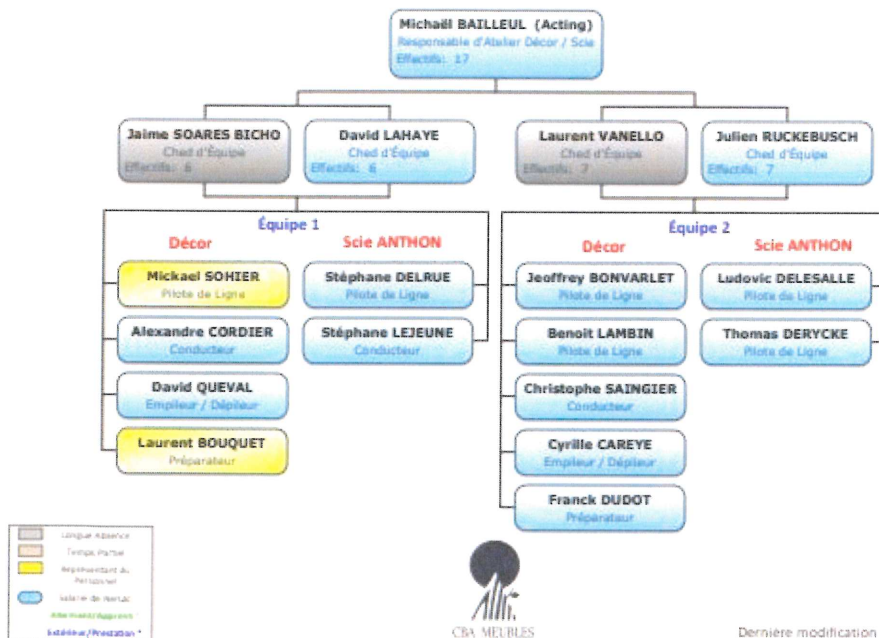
Michaël BAILLEUL (Acting)
Responsable d'Atelier Décor / Scie
Effectifs: 17

Jaime SOARES BICHO
Ched d'Équipe
Effectifs: 6

David LAHAYE
Ched d'Équipe
Effectifs: 6

Laurent VANELLO
Ched d'Équipe
Effectifs: 7

Julien RUCKEBUSCH
Ched d'Équipe
Effectifs: 7

Équipe 1

Décor

Mickael SOHIER
Pilote de Ligne

Alexandre CORDIER
Conducteur

David QUEVAL
Empileur / Dépileur

Laurent BOUQUET
Préparateur

Scie ANTHON

Stéphane DELRUE
Pilote de Ligne

Stéphane LEJEUNE
Conducteur

Équipe 2

Décor

Jeoffrey BONVARLET
Pilote de Ligne

Benoit LAMBIN
Pilote de Ligne

Christophe SAINGIER
Conducteur

Cyrille CAREYE
Empileur / Dépileur

Franck DUDOT
Préparateur

Scie ANTHON

Ludovic DELESALLE
Pilote de Ligne

Thomas DERYCKE
Pilote de Ligne

Longue Absence
Temps Partiel
Représentant du Personnel
Salarié de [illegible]
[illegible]
Extérieur/Prestation *

CBA MEUBLES

Dernière modification